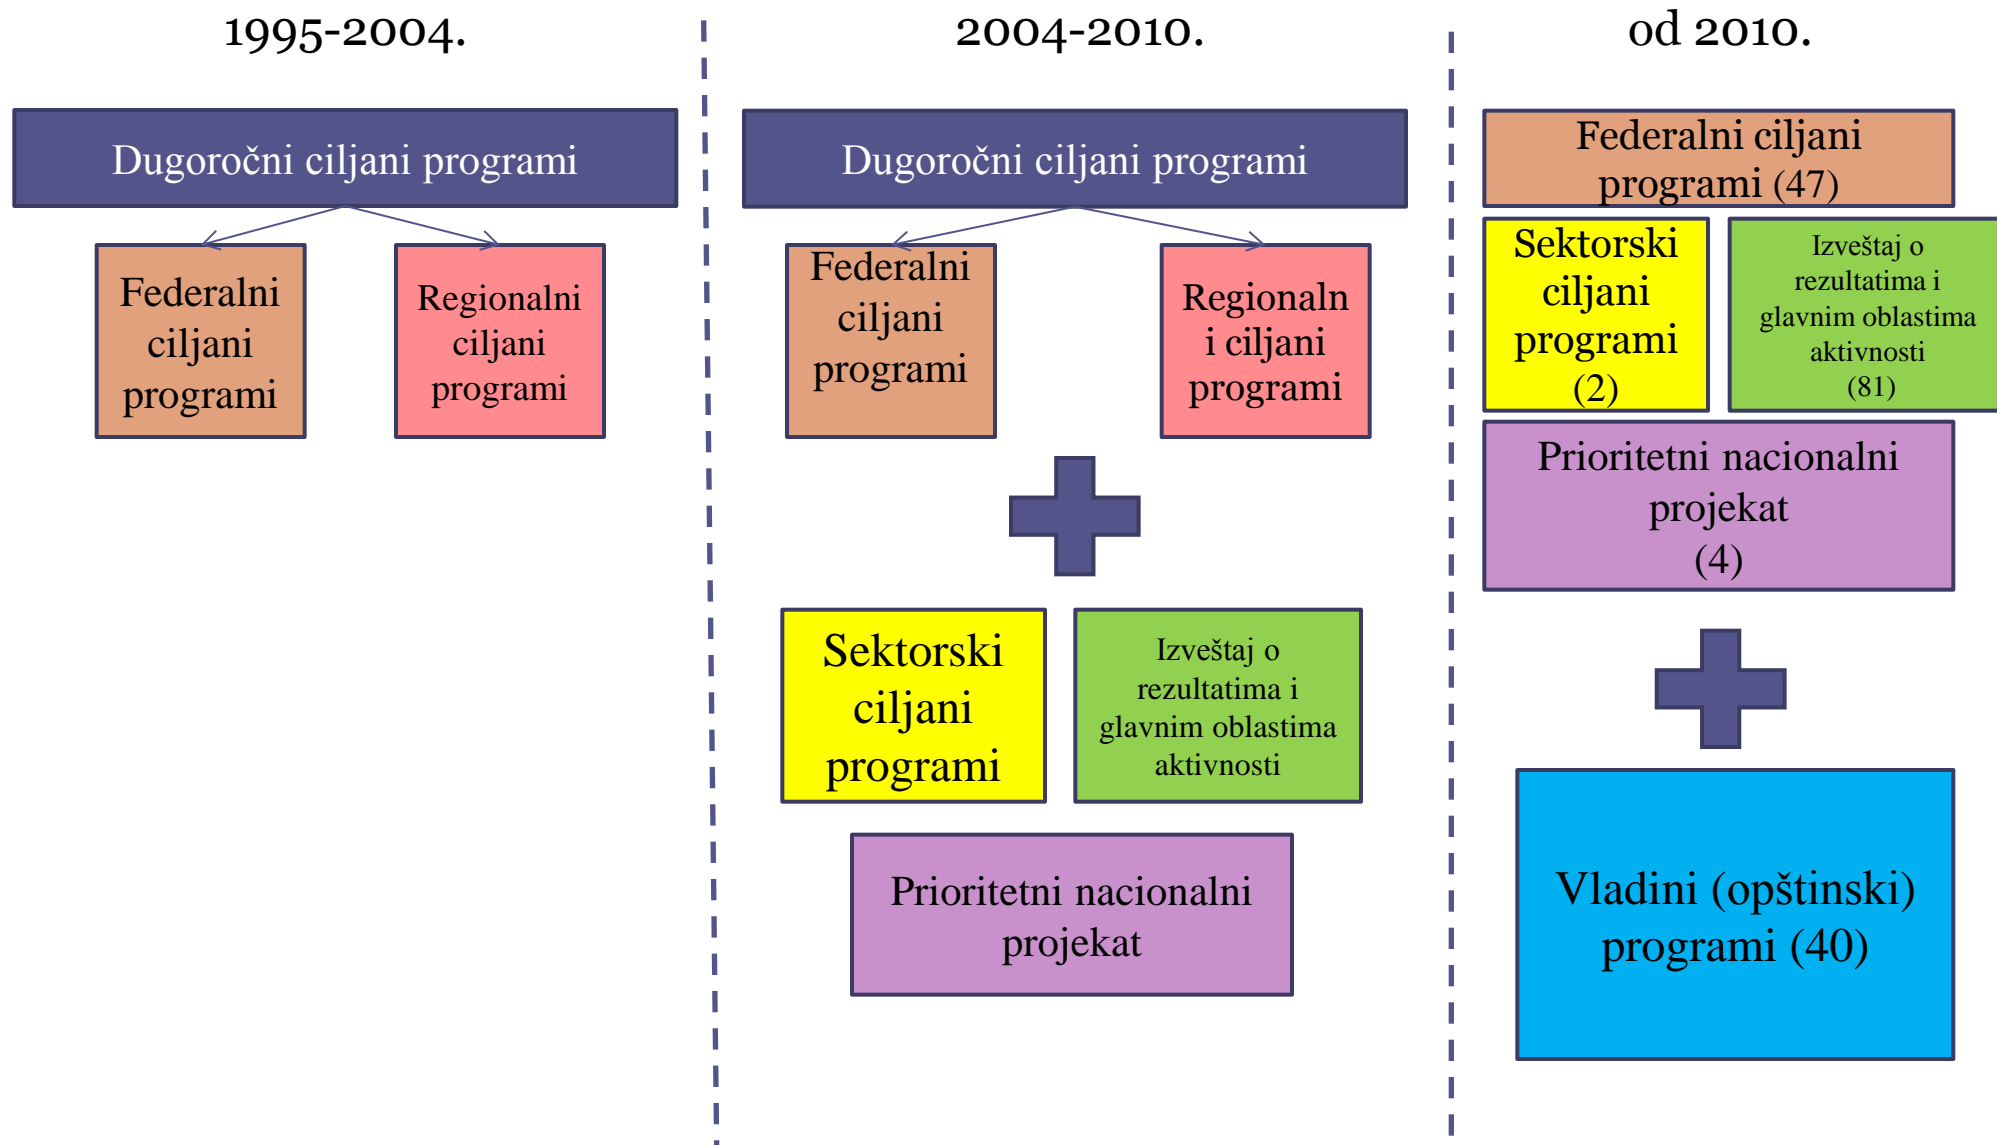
1995-2004.

Dugoročni ciljani programi

Federalni ciljani programi

Regionalni ciljani programi

2004-2010.

Dugoročni ciljani programi

Federalni ciljani programi

Regionalni ciljani programi

Sektorski ciljani programi

Izveštaj o rezultatima i glavnim oblastima aktivnosti

Prioritetni nacionalni projekat

od 2010.

Federalni ciljani programi (47)

Sektorski ciljani programi (2)

Izveštaj o rezultatima i glavnim oblastima aktivnosti (81)

Prioritetni nacionalni projekat (4)

Vladini (opštinski) programi (40)